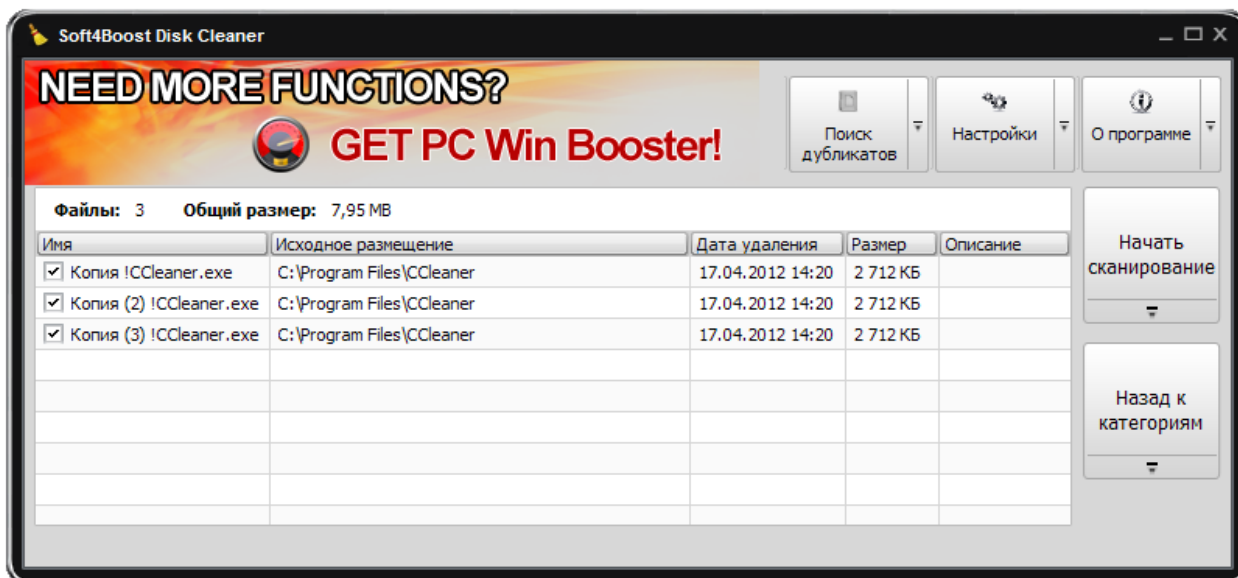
Soft4Boost Disk Cleaner

NEED MORE FUNCTIONS?
GET PC Win Booster!

Поиск дубликатов
Настройки
О программе

Файлы: 3 Общий размер: 7,95 MB

| Имя | Исходное размещение | Дата удаления | Размер | Описание |
|---|---|---|---|---|
| Копия !CCleaner.exe | C:\Program Files\CCleaner | 17.04.2012 14:20 | 2 712 КБ | |
| Копия (2) !CCleaner.exe | C:\Program Files\CCleaner | 17.04.2012 14:20 | 2 712 КБ | |
| Копия (3) !CCleaner.exe | C:\Program Files\CCleaner | 17.04.2012 14:20 | 2 712 КБ | |

Начать сканирование

Назад к категориям